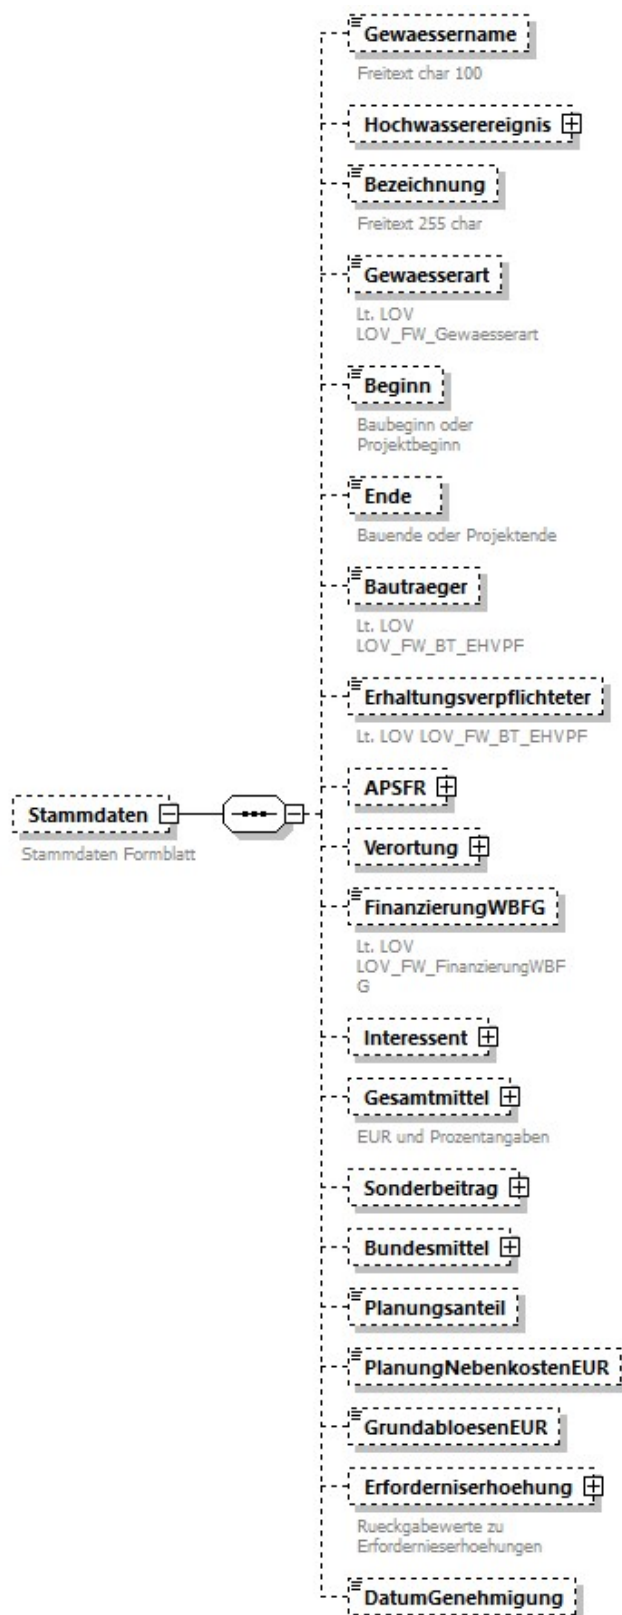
Stammdaten
Stammdaten Formblatt

Gewaessername
Freitext char 100

Hochwasserereignis

Bezeichnung
Freitext 255 char

Gewaesserart
Lt. LOV LOV_FW_Gewaesserart

Beginn
Baubeginn oder Projektbeginn

Ende
Bauende oder Projektende

Bautraeger
Lt. LOV LOV_FW_BT_EHVPF

Erhaltungsverpflichteter
Lt. LOV LOV_FW_BT_EHVPF

APSFR

Verortung

FinanzierungWBFG
Lt. LOV LOV_FW_FinanzierungWBFG

Interessent

Gesamtmittel
EUR und Prozentangaben

Sonderbeitrag

Bundesmittel

Planungsanteil

PlanungNebenkostenEUR

GrundabloesenEUR

Erforderniserhoehung
Rueckgabewerte zu Erfordernieserhoehungen

DatumGenehmigung